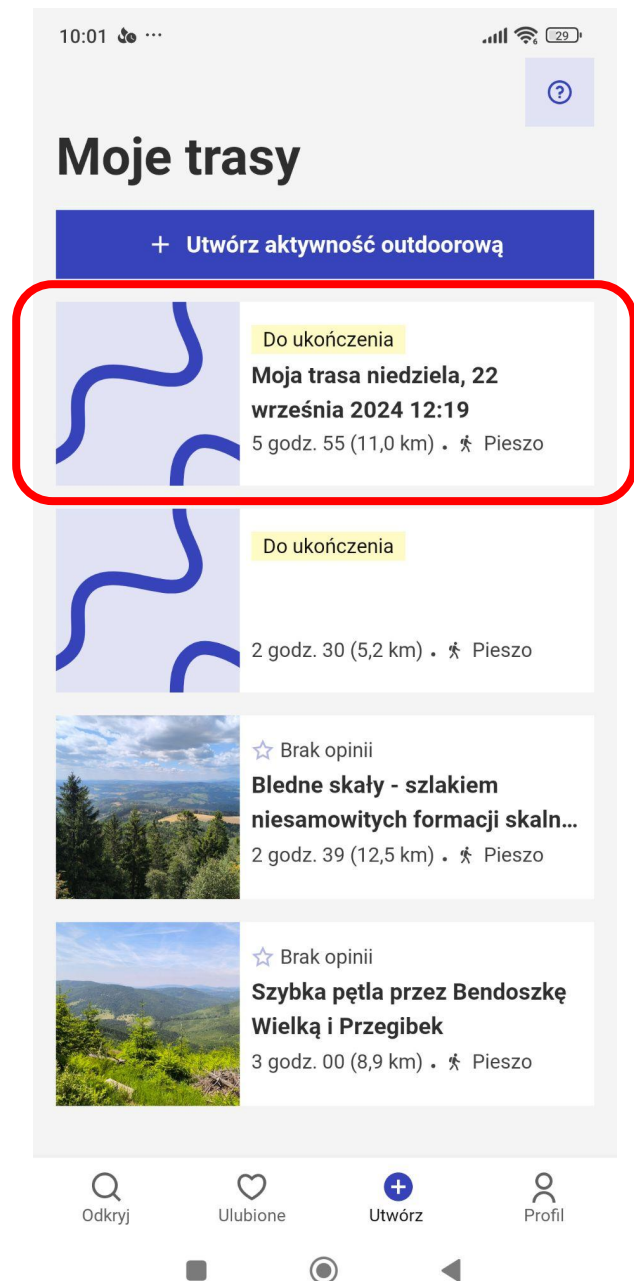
10:01 ⋯ 29

?

Moje trasy

+ Utwórz aktywność outdoorową

Do ukończenia
Moja trasa niedziela, 22 września 2024 12:19
5 godz. 55 (11,0 km) • Pieszo

Do ukończenia
2 godz. 30 (5,2 km) • Pieszo

☆ Brak opinii
Bledne skały - szlakiem niesamowitych formacji skaln...
2 godz. 39 (12,5 km) • Pieszo

☆ Brak opinii
Szybka pętla przez Bendoszkę Wielką i Przegibek
3 godz. 00 (8,9 km) • Pieszo

Odkryj
Ulubione
Utwórz
Profil